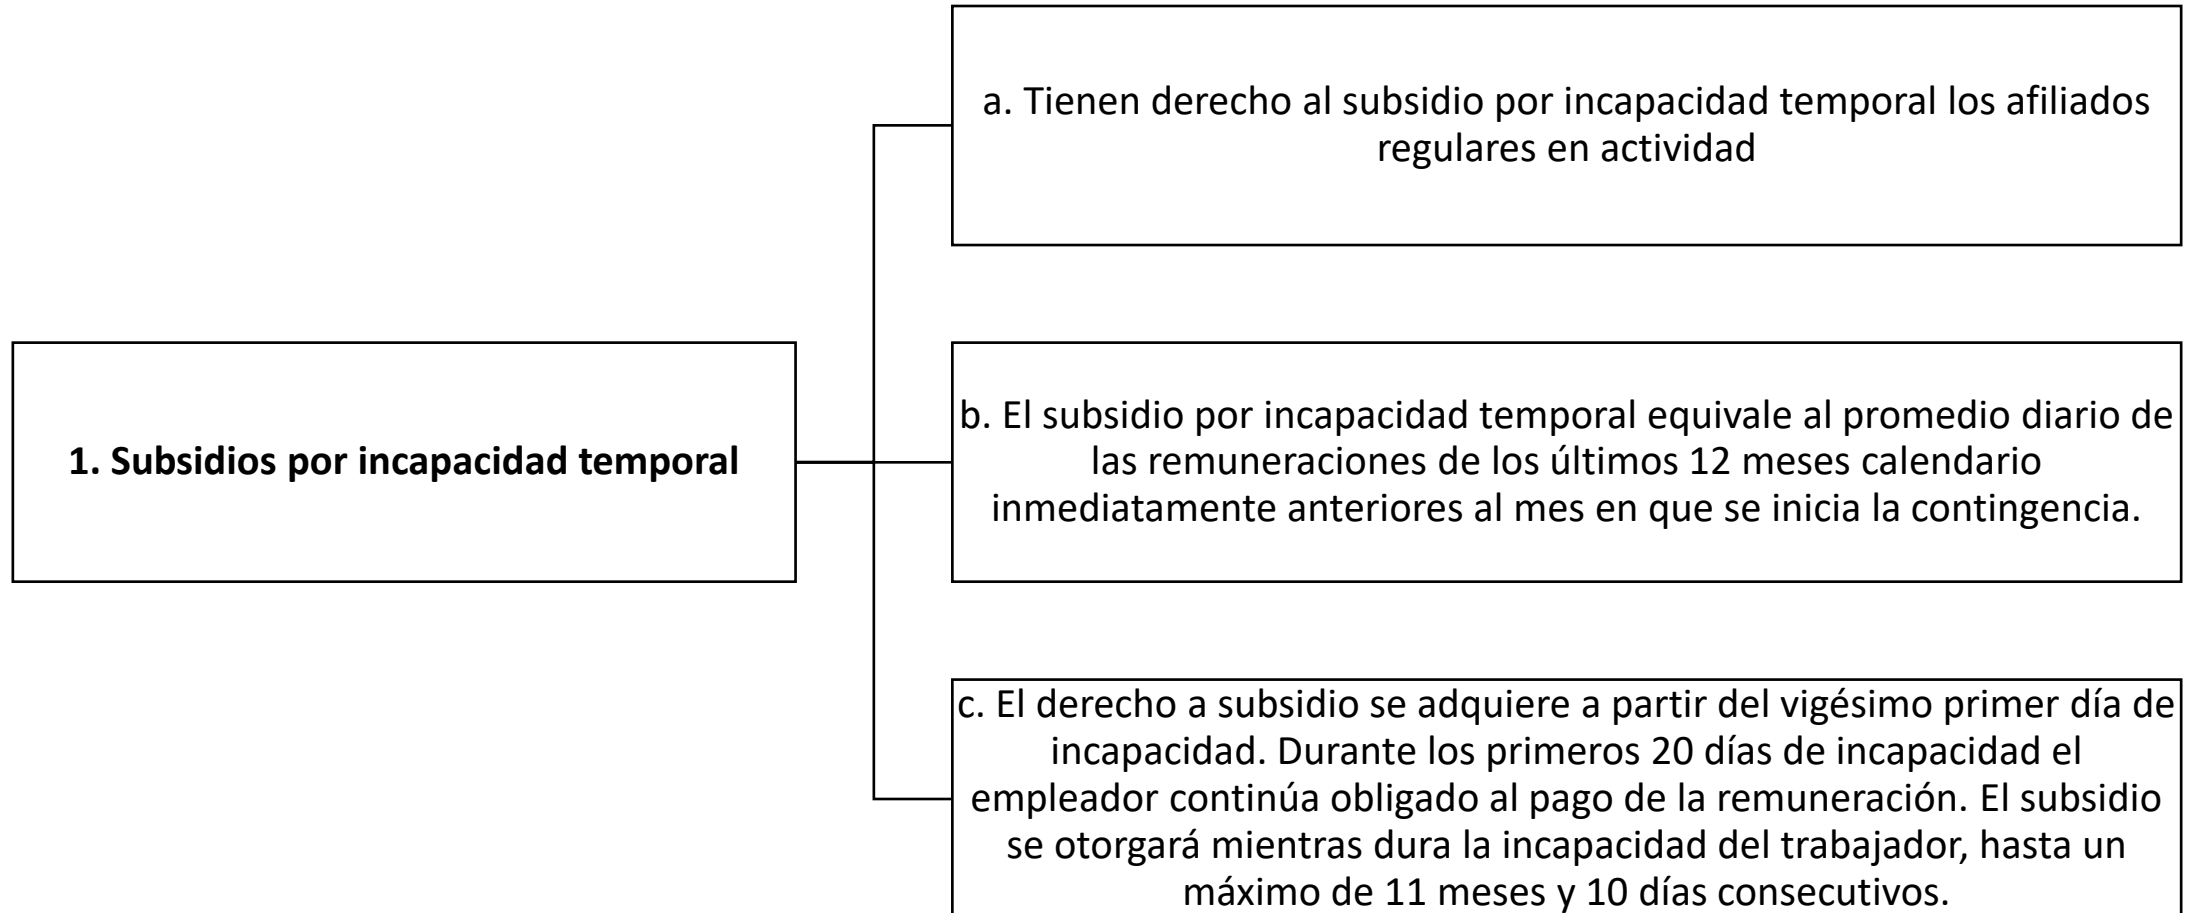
1. Subsidios por incapacidad temporal

a. Tienen derecho al subsidio por incapacidad temporal los afiliados regulares en actividad

b. El subsidio por incapacidad temporal equivale al promedio diario de las remuneraciones de los últimos 12 meses calendario inmediatamente anteriores al mes en que se inicia la contingencia.

c. El derecho a subsidio se adquiere a partir del vigésimo primer día de incapacidad. Durante los primeros 20 días de incapacidad el empleador continúa obligado al pago de la remuneración. El subsidio se otorgará mientras dura la incapacidad del trabajador, hasta un máximo de 11 meses y 10 días consecutivos.